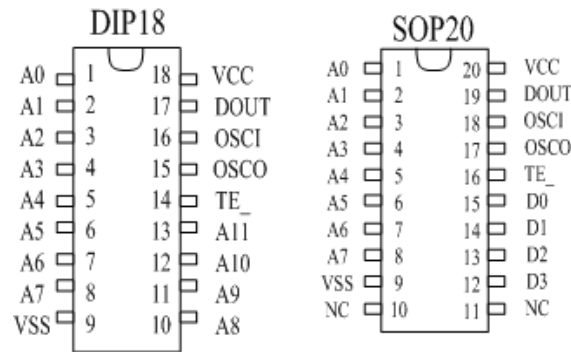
DIP18

A0 1
A1 2
A2 3
A3 4
A4 5
A5 6
A6 7
A7 8
VSS 9

18 VCC
17 DOUT
16 OSCI
15 OSCO
14 TE_
13 A11
12 A10
11 A9
10 A8

SOP20

A0 1
A1 2
A2 3
A3 4
A4 5
A5 6
A6 7
A7 8
VSS 9
NC 10

20 VCC
19 DOUT
18 OSCI
17 OSCO
16 TE_
15 D0
14 D1
13 D2
12 D3
11 NC